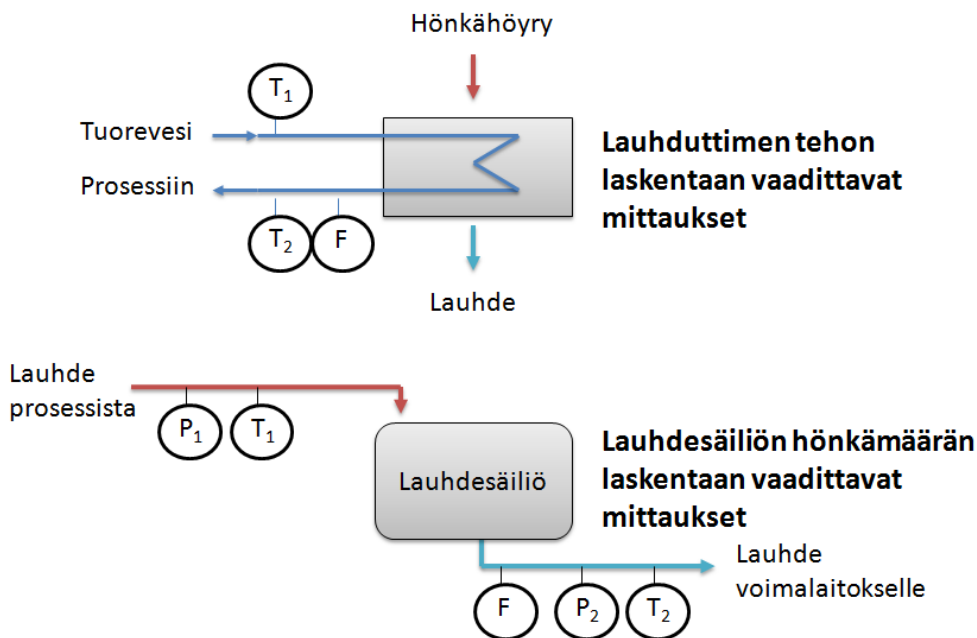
Hönkähöyry

$T_1$

Tuorevesi

Prosessiin

$T_2$ F

Lauhde

**Lauhduttimen tehon laskentaan vaadittavat mittaukset**

Lauhde prosessista

$P_1$ $T_1$

Lauhdesäiliö

**Lauhdesäiliön hönkämäärän laskentaan vaadittavat mittaukset**

Lauhde voimalaitokselle

F $P_2$ $T_2$